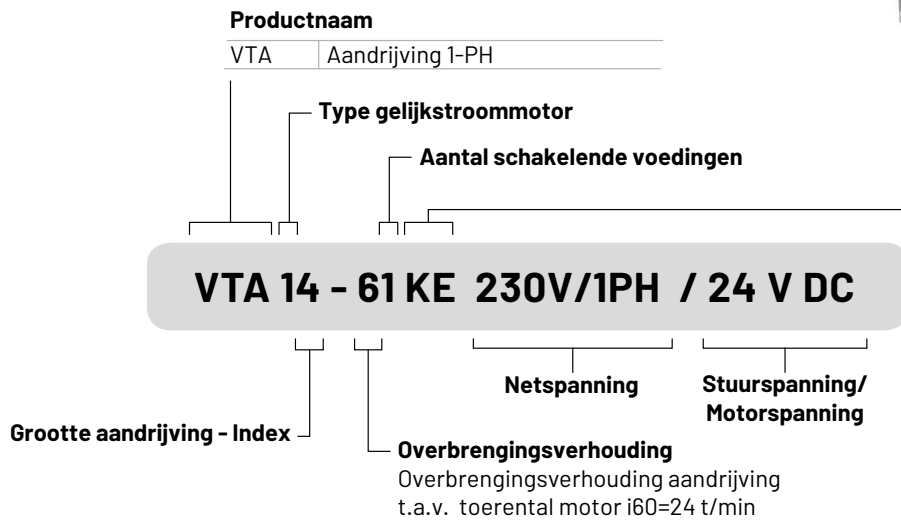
**Productnaam**

| VTA | Aandrijving 1-PH |
|---|---|

Type gelijkstroommotor

Aantal schakelende voedingen

VTA 14 - 61 KE 230V/1PH / 24 V DC

Netspanning

Stuurspanning/ Motorspanning

Grootte aandrijving - Index

Overbrengingsverhouding
Overbrengingsverhouding aandrijving t.a.v. toerental motor i60=24 t/min